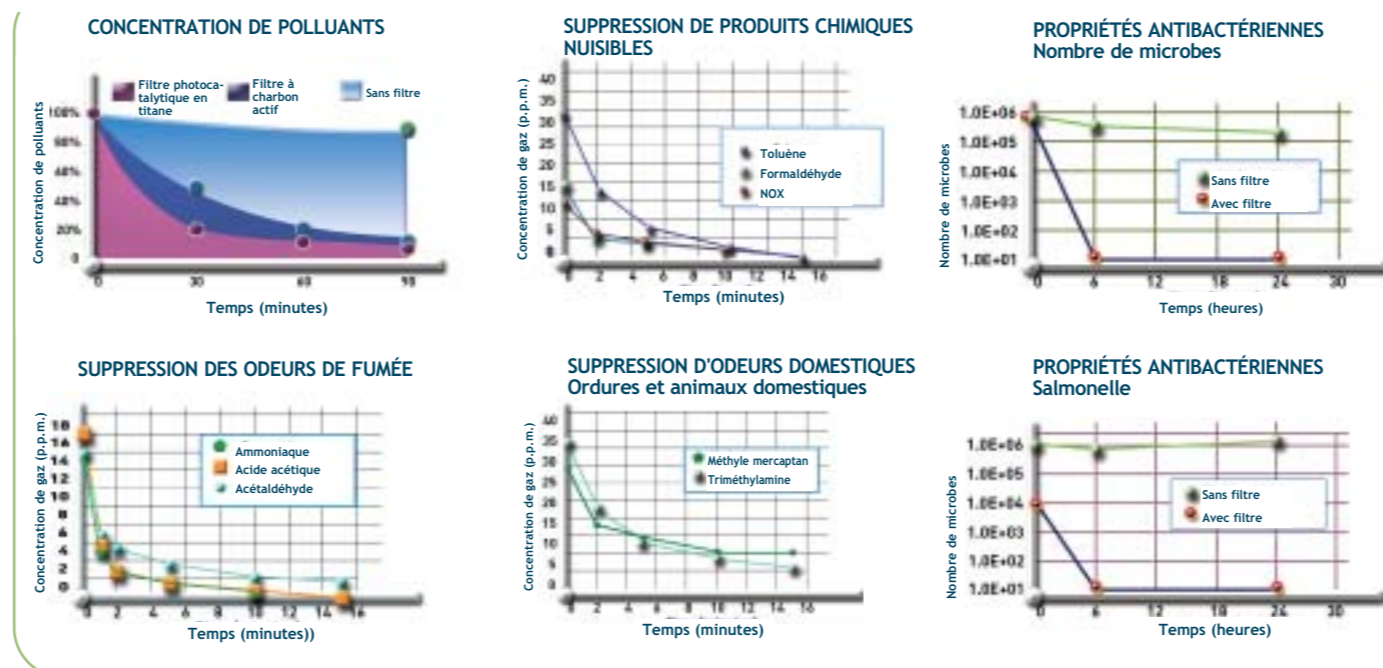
CONCENTRATION DE POLLUANTS

Filtre photocatalytique en titane
Filtre à charbon actif
Sans filtre

Concentration de polluants
100%
80%
60%
40%
20%
0
0
30
60
90
Temps (minutes)

SUPPRESSION DE PRODUITS CHIMIQUES NUISIBLES

Concentration de gaz (p.p.m.)
40
35
30
25
20
15
10
5
0
Toluène
Formaldéhyde
NOX
0
2
4
6
8
10
12
14
16
Temps (minutes)

PROPRIÉTÉS ANTIBACTÉRIENNES
Nombre de microbes

Nombre de microbes
1.0E+06
1.0E+05
1.0E+04
1.0E+03
1.0E+02
1.0E+01
Sans filtre
Avec filtre
0
6
12
18
24
30
Temps (heures)

SUPPRESSION DES ODEURS DE FUMÉE

Concentration de gaz (p.p.m.)
18
16
14
12
10
8
6
4
2
0
Ammoniaque
Acide acétique
Acétaldéhyde
0
2
4
6
8
10
12
14
16
Temps (minutes))

SUPPRESSION D'ODEURS DOMESTIQUES
Ordures et animaux domestiques

Concentration de gaz (p.p.m.)
40
35
30
25
20
15
10
5
0
Méthyle mercaptan
Triméthylamine
0
2
4
6
8
10
12
14
16
Temps (minutes)

PROPRIÉTÉS ANTIBACTÉRIENNES
Salmonelle

Nombre de microbes
1.0E+06
1.0E+05
1.0E+04
1.0E+03
1.0E+02
1.0E+01
Sans filtre
Avec filtre
0
6
12
18
24
30
Temps (heures)